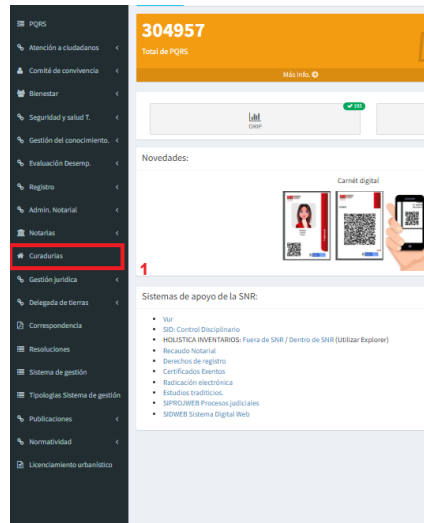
PQRS
Atención a ciudadanos
Comité de convivencia
Bienestar
Seguridad y salud T.
Gestión del conocimiento.
Evaluación Desemp.
Registro
Admin. Notarial
Notarias
Curadurías
Gestión jurídica
Delegada de tierras
Correspondencia
Resoluciones
Sistema de gestión
Tipologías Sistema de gestión
Publicaciones
Normatividad
Licenciamiento urbanistico

304957
Total de PQRS
Más info.

GMP

Novedades:
Carnét digital

1

Sistemas de apoyo de la SNR:
- Vur
- SID: Control Disciplinario
- HOLISTICA INVENTARIOS: Fuera de SNR / Dentro de SNR (Utilizar Explorer)
- Recaudo Notarial
- Derechos de registro
- Certificados Exentos
- Radicación electrónica
- Estudios tradicticos.
- SIPROJWEB Procesos judiciales
- SIDWEB Sistema Digital Web